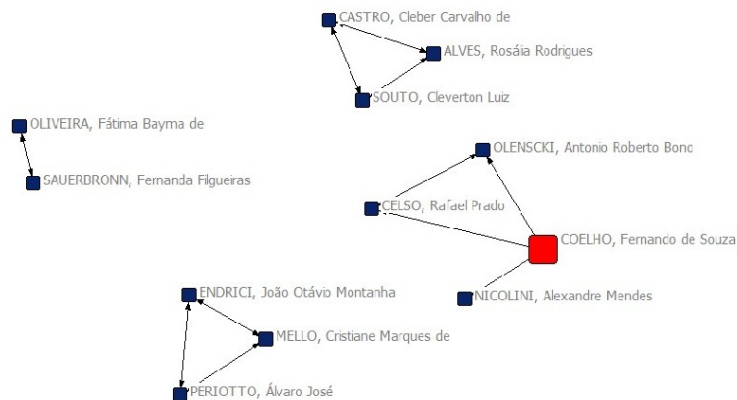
CASTRO, Cleber Carvalho de

ALVES, Rosáia Rodrigues

SOUTO, Cleverton Luiz

OLIVEIRA, Fátima Bayma de

SAUERBRONN, Fernanda Filgueiras

OLENSCKI, Antonio Roberto Bono

CELSO, Rafael Prado

COELHO, Fernando de Souza

NICOLINI, Alexandre Mendes

ENDRICI, João Otávio Montanha

MELLO, Cristiane Marques de

PERIOTTO, Álvaro José